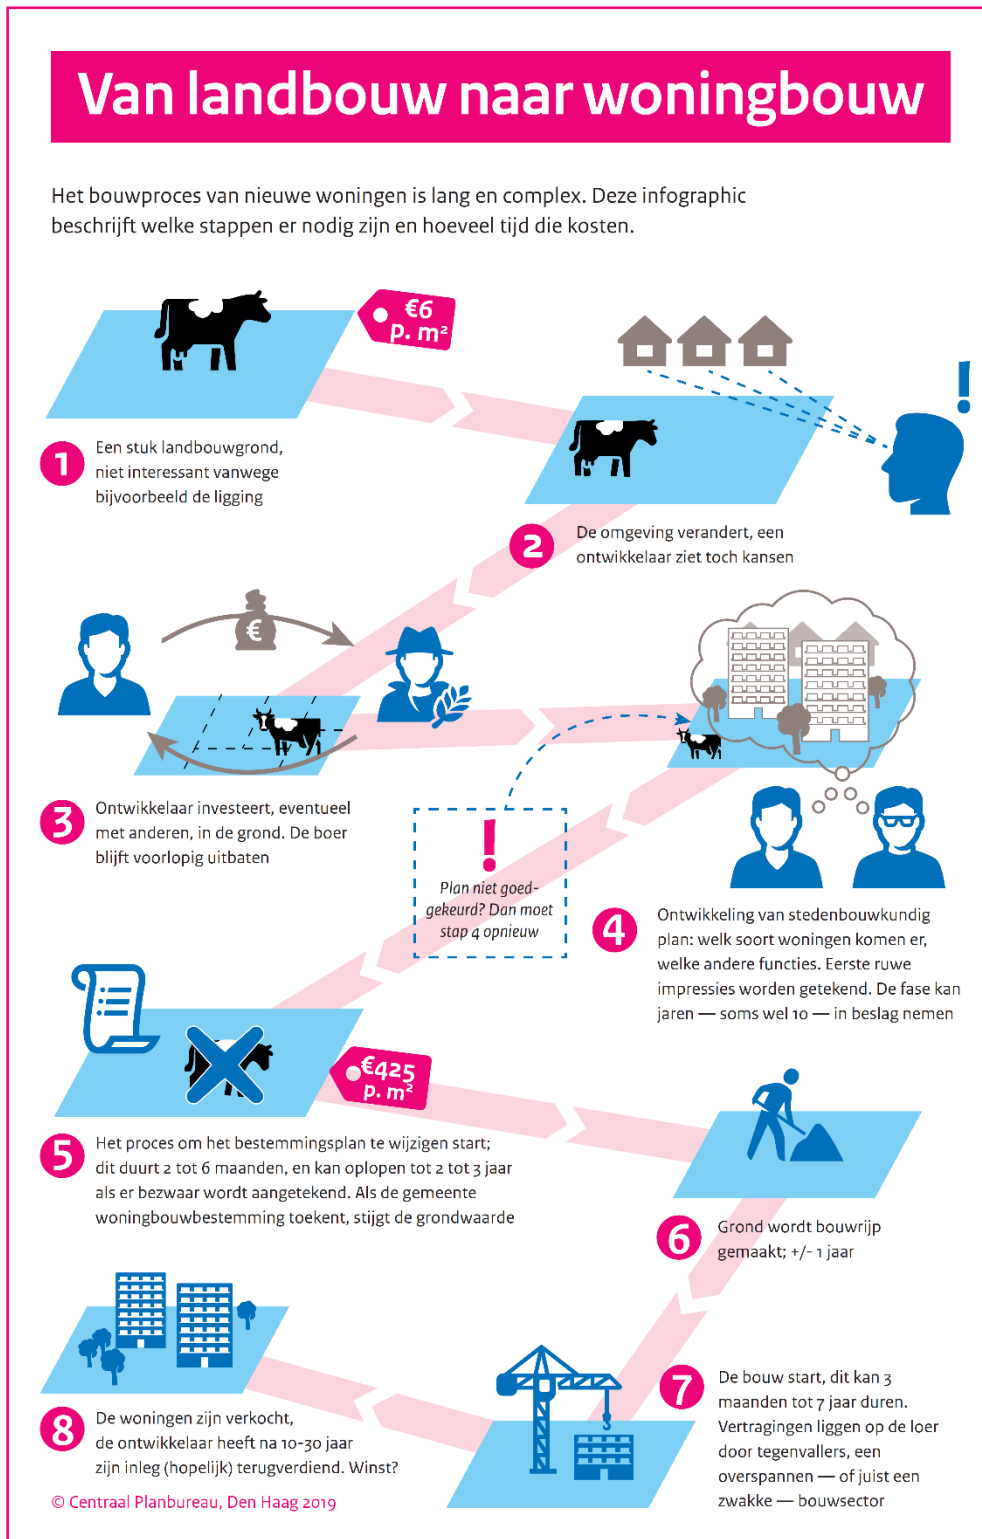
Van landbouw naar woningbouw

Het bouwproces van nieuwe woningen is lang en complex. Deze infographic beschrijft welke stappen er nodig zijn en hoeveel tijd die kosten.

€6 p. m²

1 Een stuk landbouwgrond, niet interessant vanwege bijvoorbeeld de ligging

!

2 De omgeving verandert, een ontwikkelaar ziet toch kansen

€

3 Ontwikkelaar investeert, eventueel met anderen, in de grond. De boer blijft voorlopig uitbaten

!
Plan niet goedgekeurd? Dan moet stap 4 opnieuw

4 Ontwikkeling van stedenbouwkundig plan: welk soort woningen komen er, welke andere functies. Eerste ruwe impressies worden getekend. De fase kan jaren — soms wel 10 — in beslag nemen

€425 p. m²

5 Het proces om het bestemmingsplan te wijzigen start; dit duurt 2 tot 6 maanden, en kan oplopen tot 2 tot 3 jaar als er bezwaar wordt aangetekend. Als de gemeente woningbouwbestemming toekent, stijgt de grondwaarde

6 Grond wordt bouwrijp gemaakt; +/- 1 jaar

7 De bouw start, dit kan 3 maanden tot 7 jaar duren. Vertragingen liggen op de loer door tegenvallers, een overspannen — of juist een zwakke — bouwsector

8 De woningen zijn verkocht, de ontwikkelaar heeft na 10-30 jaar zijn inleg (hopelijk) terugverdiend. Winst?

© Centraal Planbureau, Den Haag 2019